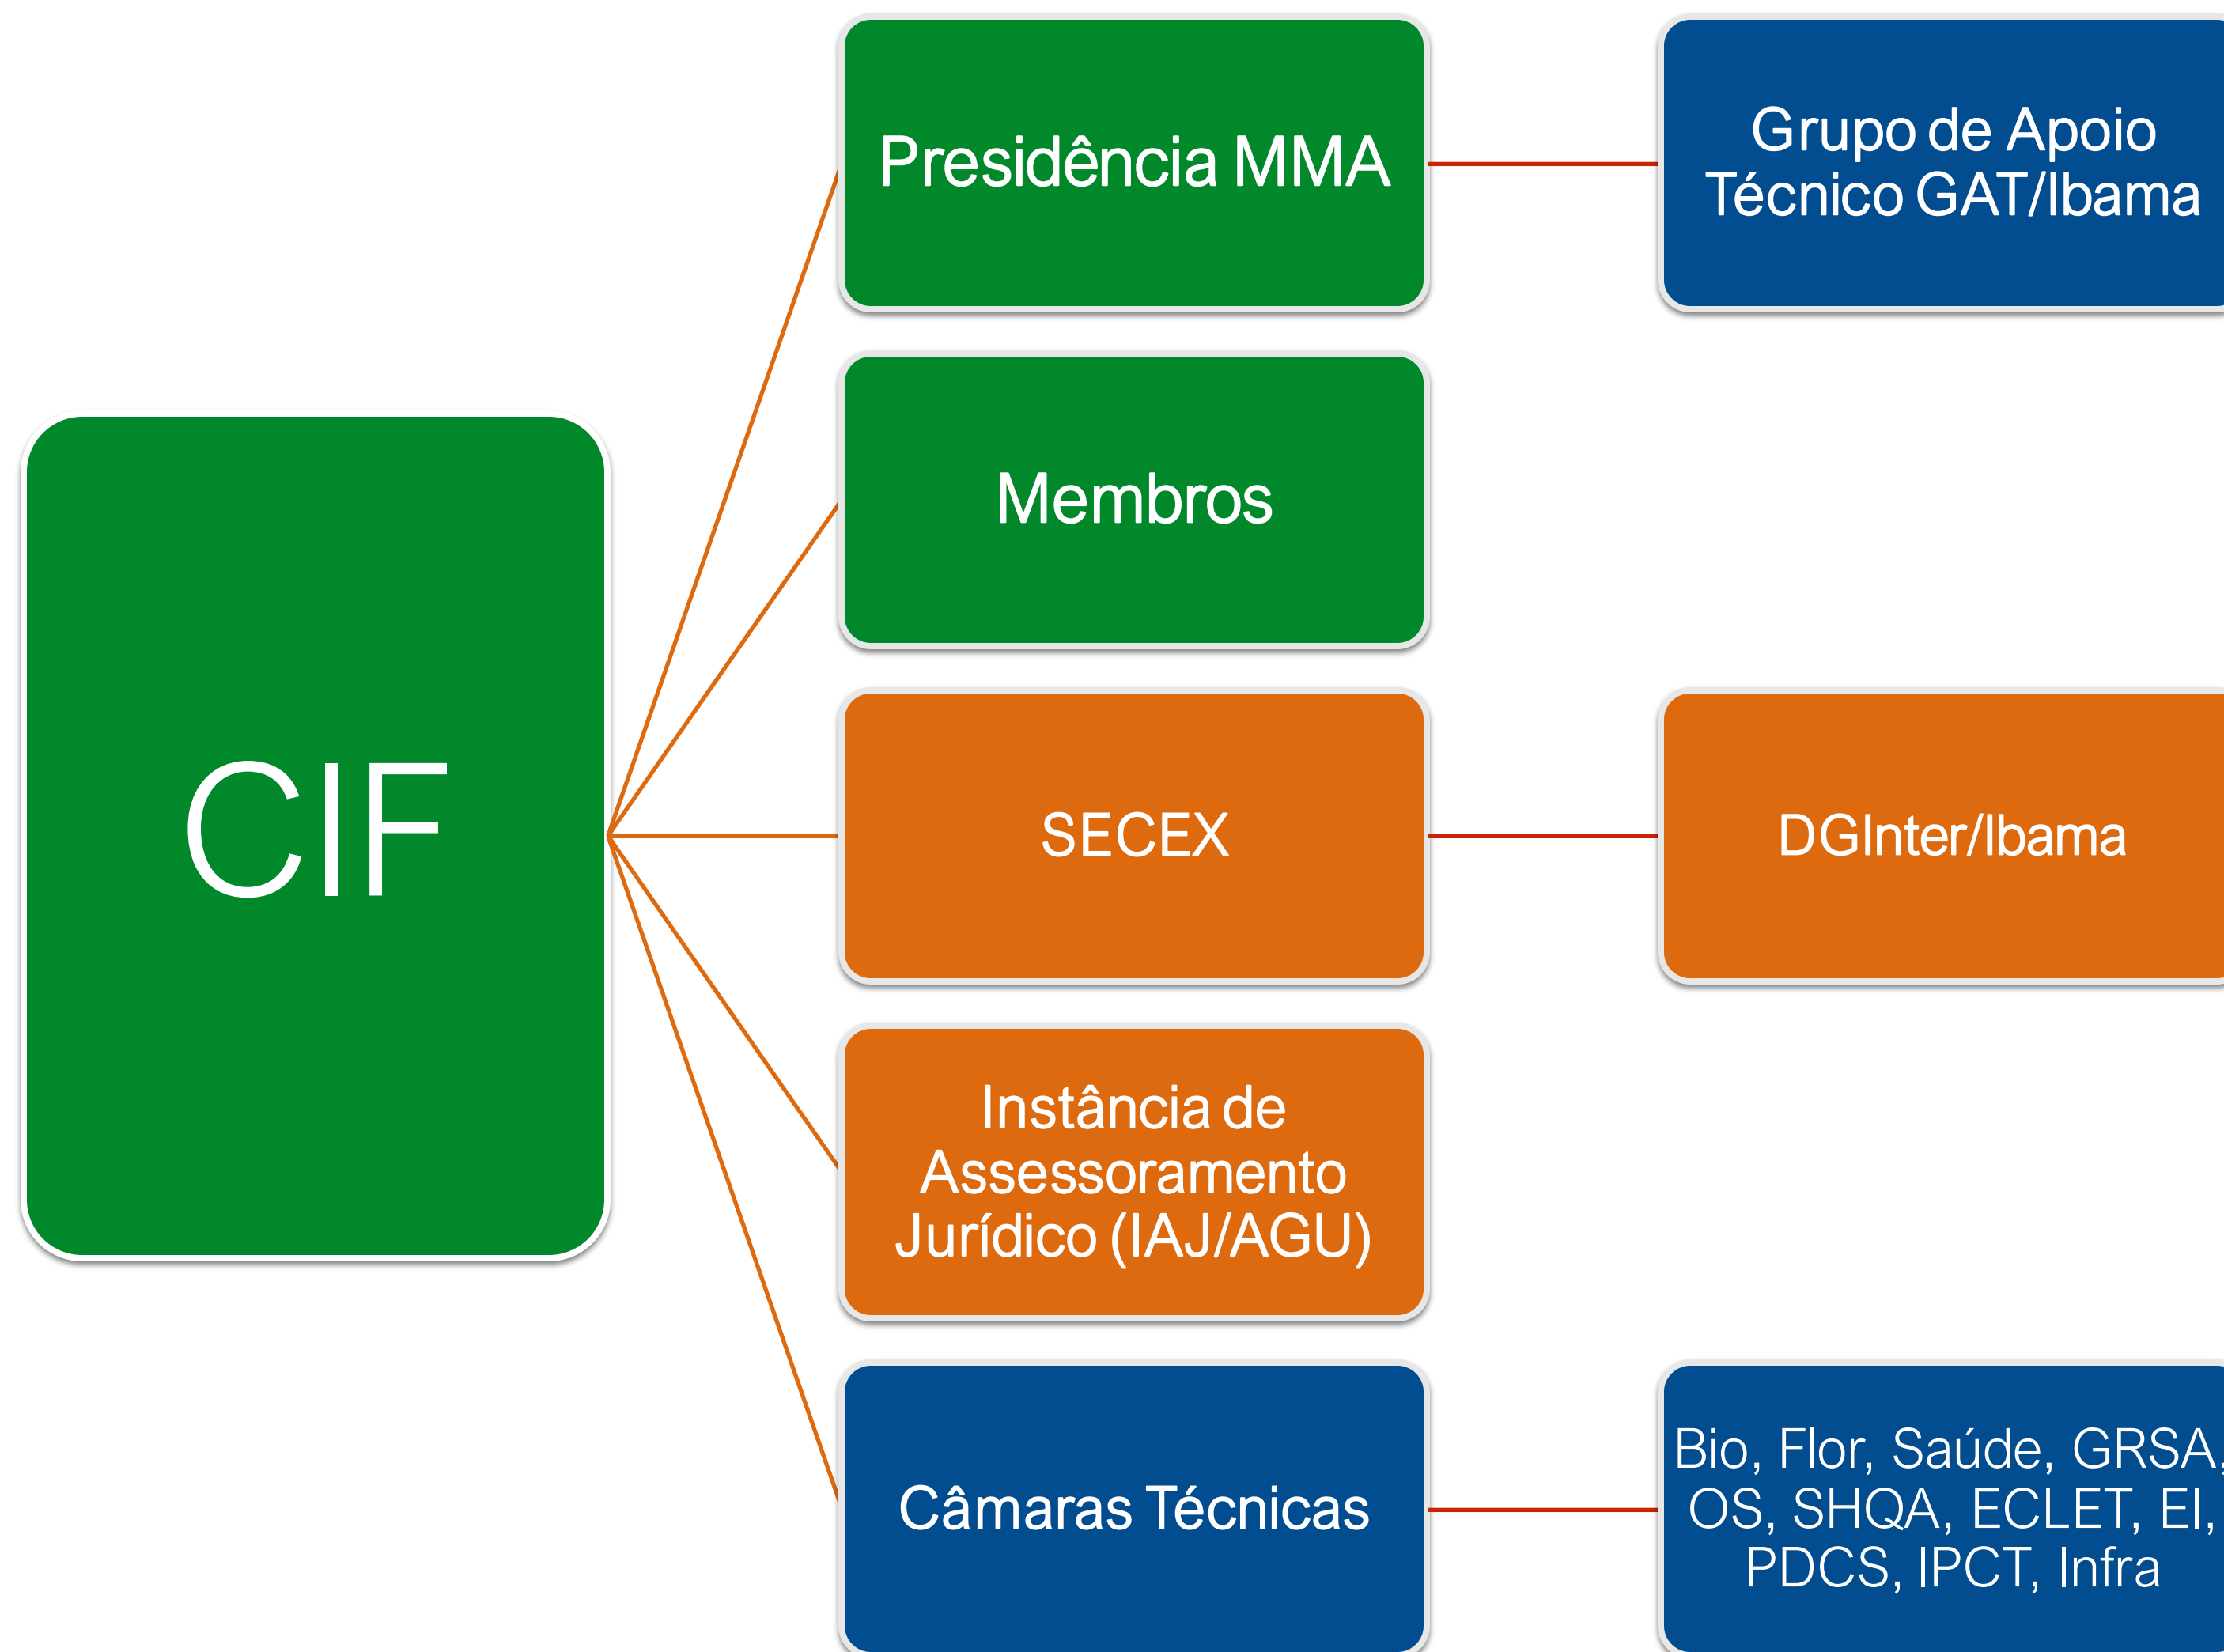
CIF

Presidência MMA

Grupo de Apoio Técnico GAT/Ibama

Membros

SECEX

DGInter/Ibama

Instância de Assessoramento Jurídico (IAJ/AGU)

Câmaras Técnicas

Bio, Flor, Saúde, GRSA, OS, SHQA, ECLET, EI, PDCS, IPCT, Infra